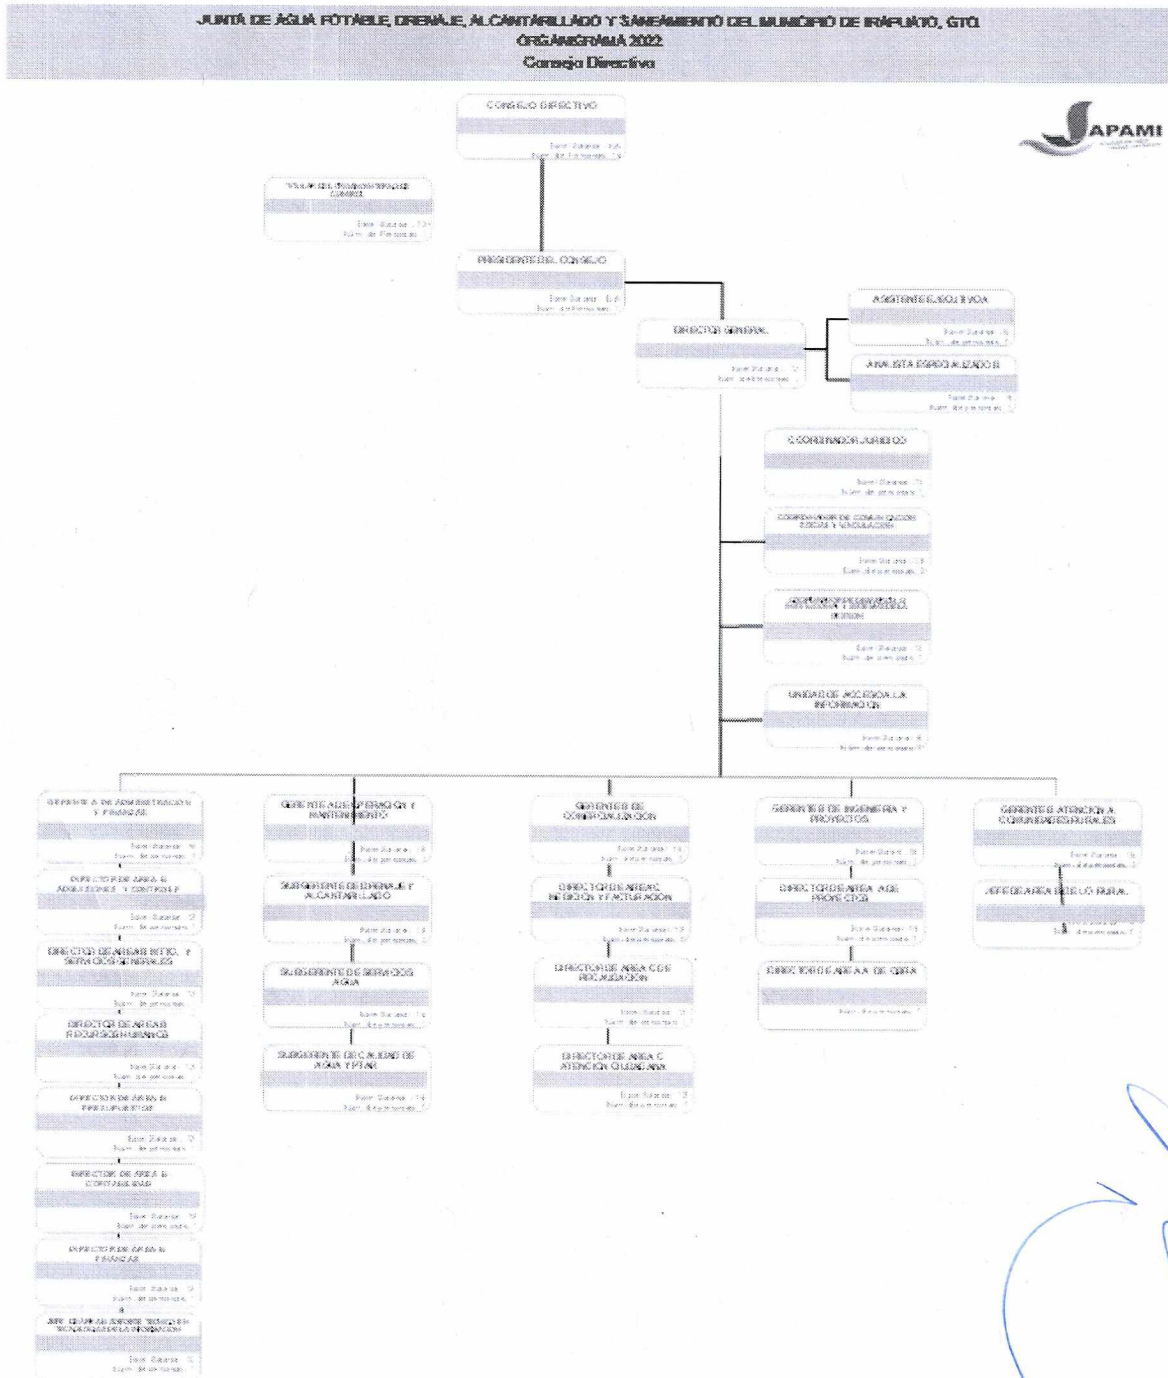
JUNTA DE AGUA POTABLE, DRENAJE, ALCANTARILLADO Y SANEAMIENTO DEL MUNICIPIO DE IRAPUATO, GTO.
ORGANIGRAMA 2022
Consejo Directivo

JAPAMI

CONSEJO DIRECTIVO

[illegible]

PRESIDENTE DEL CONSEJO

DIRECTOR GENERAL

ASISTENTE EJECUTIVA

ANALISTA ESPECIALIZADO B

COORDINADOR JURIDICO

COORDINADOR DE COMUNICACION SOCIAL Y VINCULACION

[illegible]

UNIDAD DE ACCESO A LA INFORMACION

GERENTE DE ADMINISTRACION Y FINANZAS

DIRECTOR DE AREA B ADQUISICIONES Y CONTROL P

DIRECTOR DE AREA B MTTO. Y SERVICIOS GENERALES

DIRECTOR DE AREA B RECURSOS HUMANOS

DIRECTOR DE AREA B PRESUPUESTOS

DIRECTOR DE AREA B CONTABILIDAD

DIRECTOR DE AREA B FINANZAS

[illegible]

GERENTE ADJ. OPERACION Y MANTENIMIENTO

SUBGERENTE DE DRENAJE Y ALCANTARILLADO

SUBGERENTE DE SERVICIOS AGUA

SUBGERENTE DE CALIDAD DE AGUA Y PTAR

GERENTE DE COMERCIALIZACION

DIRECTOR DE AREA C MEDICION Y FACTURACION

DIRECTOR DE AREA C DE RECAUDACION

DIRECTOR DE AREA C ATENCION CIUDADANA

GERENTE DE INGENIERIA Y PROYECTOS

DIRECTOR DE AREA AGE PROYECTOS

DIRECTOR DE AREA A DE OBRA

GERENTE ATENCION A COMUNIDADES RURALES

JEFE DE AREA DESARROLLO RURAL